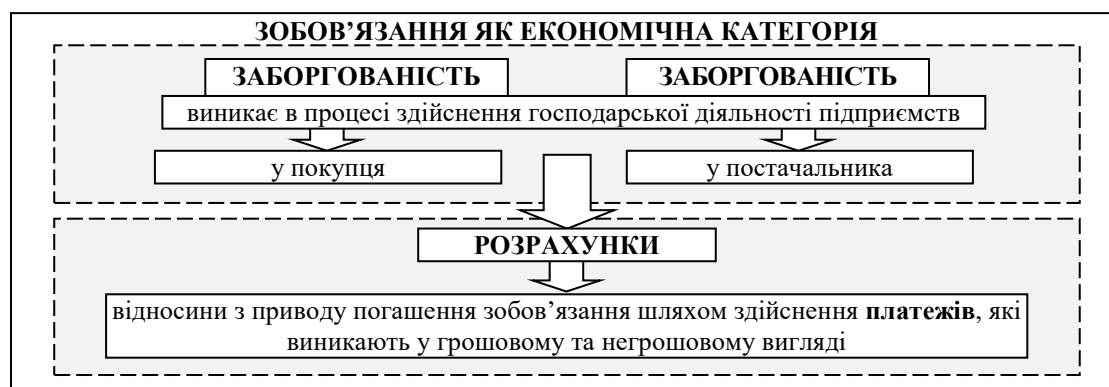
ЗОБОВ'ЯЗАННЯ ЯК ЕКОНОМІЧНА КАТЕГОРІЯ

ЗАБОРГОВАНІСТЬ

ЗАБОРГОВАНІСТЬ

виникає в процесі здійснення господарської діяльності підприємств

у покупця

у постачальника

РОЗРАХУНКИ

відносини з приводу погашення зобов'язання шляхом здійснення платежів, які виникають у грошовому та негрошовому вигляді